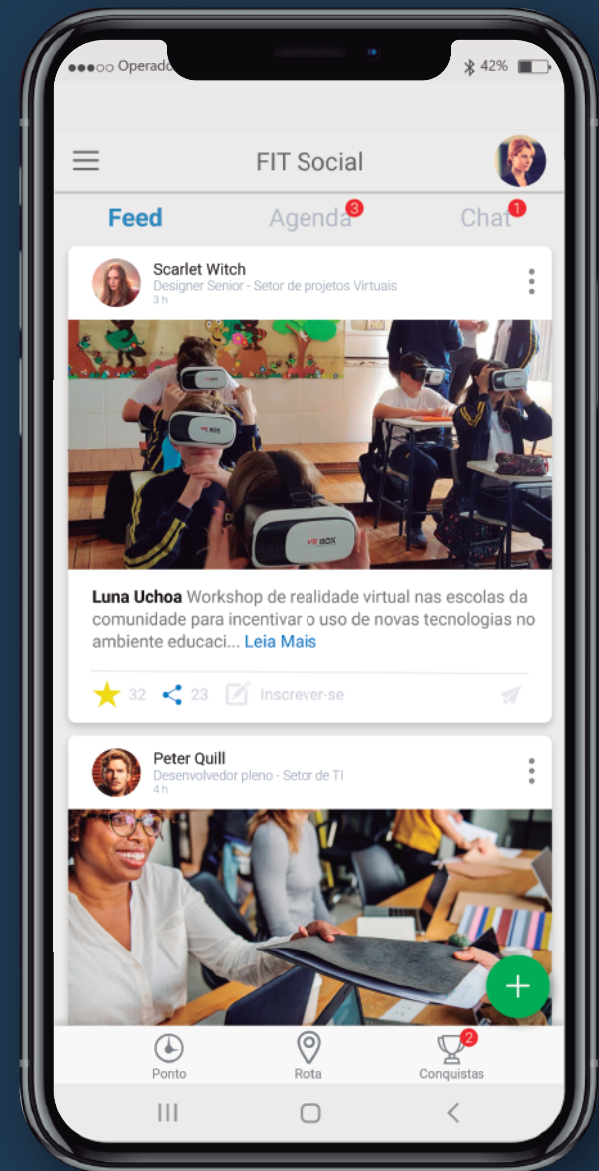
●●●○○ Operado

42%

FIT Social

Feed

Agenda 3

Chat 1

Scarlet Witch
Designer Senior - Setor de projetos Virtuais
3 h

VR BOX

VR BOX

Luna Uchoa Workshop de realidade virtual nas escolas da comunidade para incentivar o uso de novas tecnologias no ambiente educaci... Leia Mais

32 23 Inscrever-se

Peter Quill
Desenvolvedor pleno - Setor de TI
4 h

+

Ponto

Rota

2
Conquistas